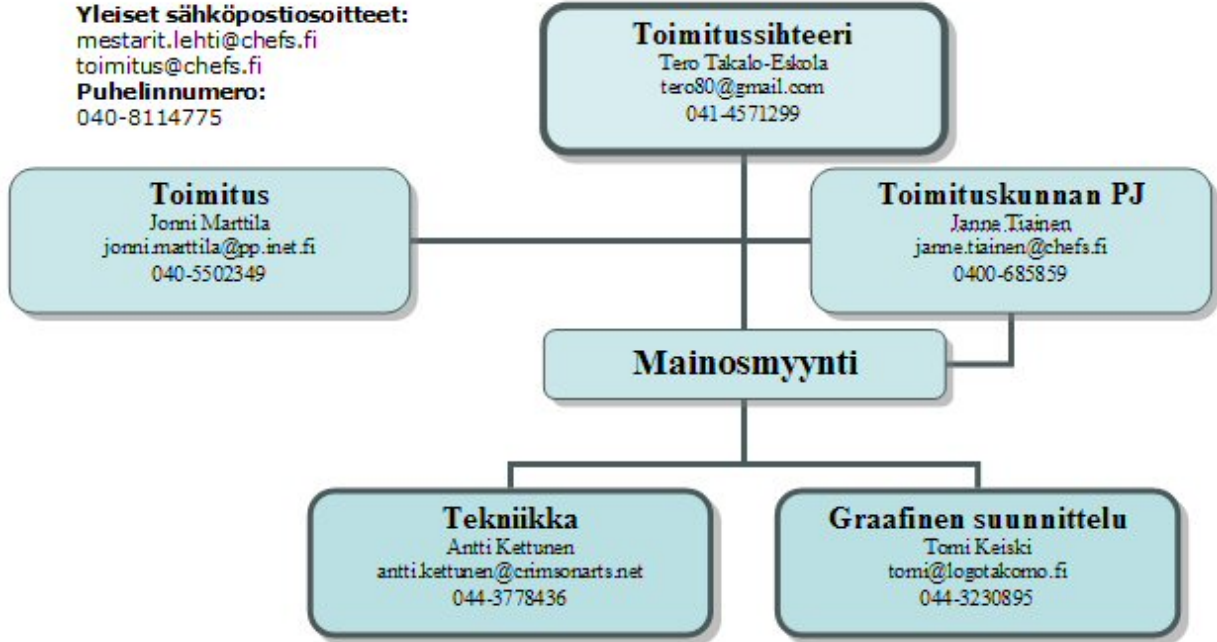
**Yleiset sähköpostiosoitteet:**
mestarit.lehti@chefs.fi
toimitus@chefs.fi
**Puhelinnumero:**
040-8114775

**Toimitussihteeri**
Tero Takalo-Eskola
tero80@gmail.com
041-4571299

**Toimitus**
Jonni Marttila
jonni.marttila@pp.inet.fi
040-5502349

**Toimituskunnan PJ**
Janne Tiainen
janne.tiainen@chefs.fi
0400-685859

**Mainosmyynti**

**Tekniikka**
Antti Kettunen
antti.kettunen@crimsonarts.net
044-3778436

**Graafinen suunnittelu**
Tomi Keiski
tomi@logotakomo.fi
044-3230895